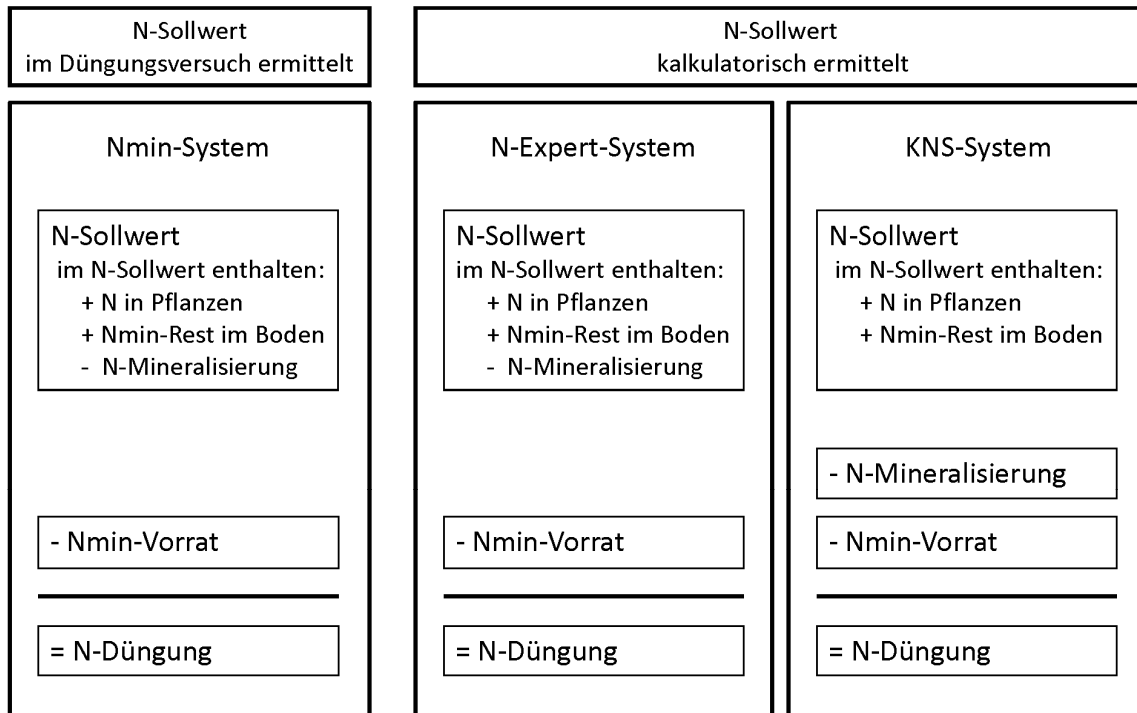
N-Sollwert
im Düngungsversuch ermittelt

N-Sollwert
kalkulatorisch ermittelt

Nmin-System

N-Sollwert
im N-Sollwert enthalten:
+ N in Pflanzen
+ Nmin-Rest im Boden
- N-Mineralisierung

- Nmin-Vorrat

= N-Düngung

N-Expert-System

N-Sollwert
im N-Sollwert enthalten:
+ N in Pflanzen
+ Nmin-Rest im Boden
- N-Mineralisierung

- Nmin-Vorrat

= N-Düngung

KNS-System

N-Sollwert
im N-Sollwert enthalten:
+ N in Pflanzen
+ Nmin-Rest im Boden

- N-Mineralisierung

- Nmin-Vorrat

= N-Düngung